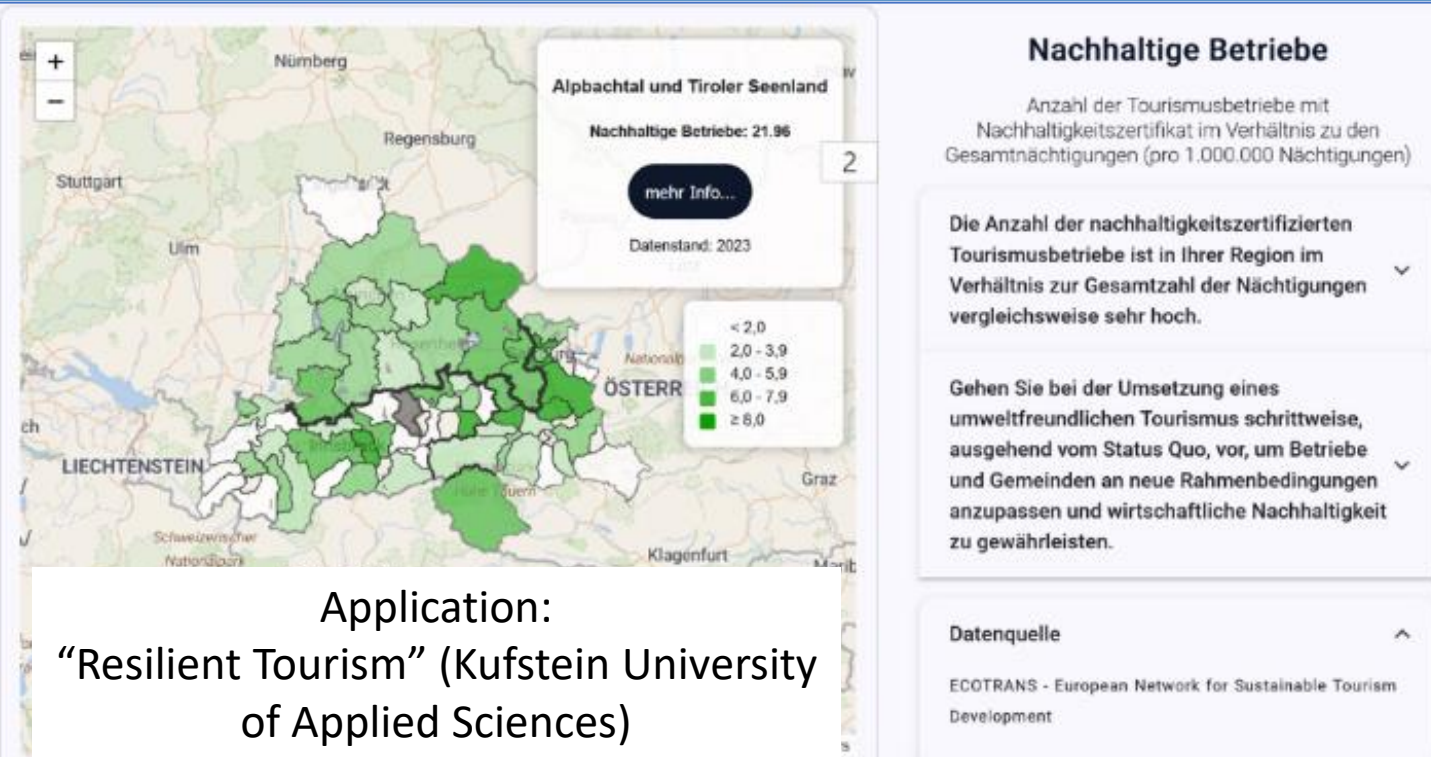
+
−
Nürnberg
Regensburg
Stuttgart
Ulm
ch
LIECHTENSTEIN
ÖSTERR
Graz
Klagenfurt
Schweizerischer Nationalpark
Hohe Tauern

Alpbachtal und Tiroler Seenland

Nachhaltige Betriebe: 21.96

mehr Info...

Datenstand: 2023

2

< 2,0
2,0 - 3,9
4,0 - 5,9
6,0 - 7,9
≥ 8,0

Application:
“Resilient Tourism” (Kufstein University of Applied Sciences)

Nachhaltige Betriebe

Anzahl der Tourismusbetriebe mit Nachhaltigkeitszertifikat im Verhältnis zu den Gesamtnächtigungen (pro 1.000.000 Nächtigungen)

Die Anzahl der nachhaltigkeitszertifizierten Tourismusbetriebe ist in Ihrer Region im Verhältnis zur Gesamtzahl der Nächtigungen vergleichsweise sehr hoch.

Gehen Sie bei der Umsetzung eines umweltfreundlichen Tourismus schrittweise, ausgehend vom Status Quo, vor, um Betriebe und Gemeinden an neue Rahmenbedingungen anzupassen und wirtschaftliche Nachhaltigkeit zu gewährleisten.

Datenquelle

ECOTRANS - European Network for Sustainable Tourism Development